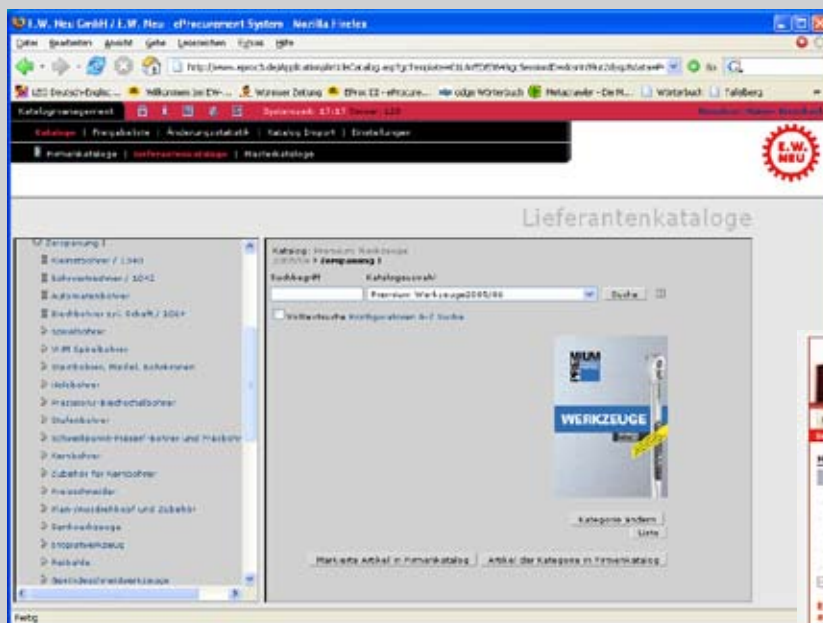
E.W. Neu GmbH / E.W. Neu - eProcurement System - Mozilla Firefox

Datei Bearbeiten Ansicht Gehe Lesezeichen Extras Hilfe

http://www.eproc3.de/application/ArtikelCatalog.asp?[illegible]

LEO Deutsch-Englisc... Willkommen bei EW-... Wormser Zeitung EProc III - eProcure... odge Wörterbuch Metacrawler - Die M... Wörterbuch Tafelberg

Katalogmanagement | Spielstand: 17:17 | Timer: 120 | Benutzer: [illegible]

Kataloge | Freigabeliste | Änderungsstatistik | Katalog Import | Einstellungen

Firmenkataloge | Lieferantenkataloge | Merkkataloge

E.W. NEU

Lieferantenkataloge

Zerspanung I
Kleinstbohrer / 1040
Bohrwerkzeuge / 1042
Automatenbohrer
Bohrbohrer zyl. Schaft / 1044
Spiralbohrer
VHM Spiralbohrer
Stufenbohrer, Modell, Schälbohrer
Hohlbohrer
Präzisions-Bohrstufenbohrer
Stufenbohrer
Schweißpunkt-Fräser/-Bohrer und Fräsbohr
Kernbohrer
Zubehör für Kernbohrer
Kreisschneider
Plan-/Ausdrehkopf und Zubehör
Senkwerkzeuge
Entgratwerkzeug
Reibahle
Gewindeschneidwerkzeuge

Katalog: Premium Werkzeuge
2005/06 > Zerspanung I
Suchbegriff
Katalogauswahl
Premium Werkzeuge2005/06
Suche
Volltextsuche Konfiguration A-Z Suche

MUM
WERKZEUGE

Kategorie ändern
Liste

Markierte Artikel in Firmenkatalog
Artikel der Kategorie in Firmenkatalog

Fertig